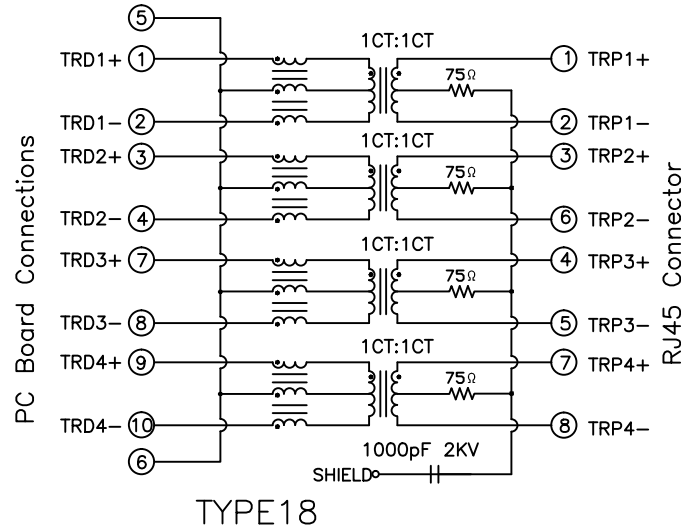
PC Board Connections

5
TRD1+ 1
TRD1− 2
TRD2+ 3
TRD2− 4
TRD3+ 7
TRD3− 8
TRD4+ 9
TRD4− 10
6

1CT:1CT
75Ω
1CT:1CT
75Ω
1CT:1CT
75Ω
1CT:1CT
75Ω

1 TRP1+
2 TRP1−
3 TRP2+
6 TRP2−
4 TRP3+
5 TRP3−
7 TRP4+
8 TRP4−

1000pF 2KV
SHIELD

RJ45 Connector

TYPE18